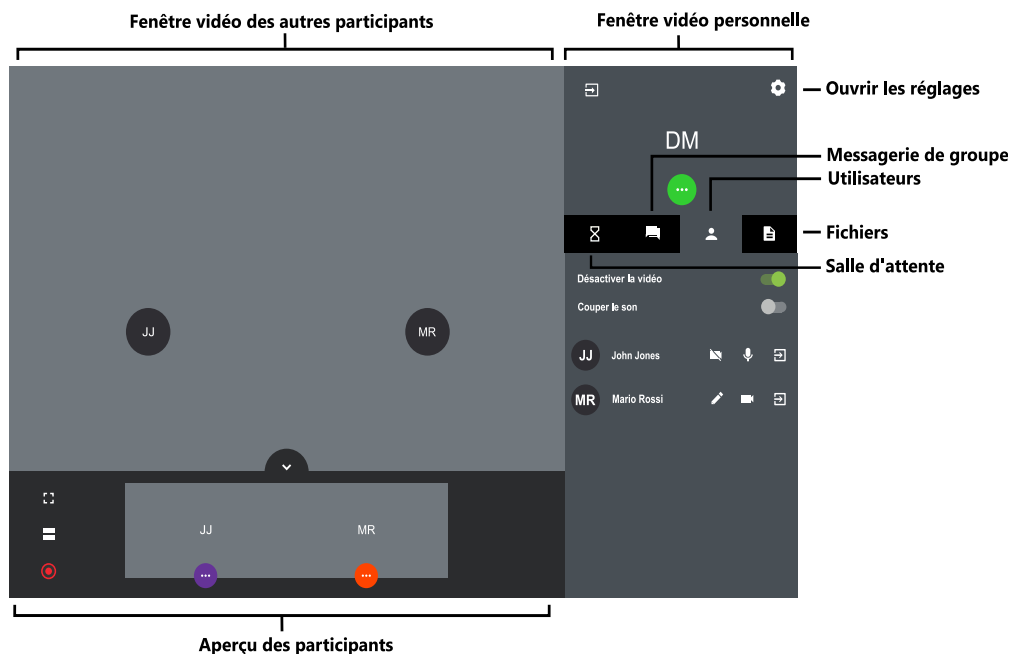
Fenêtre vidéo des autres participants

Fenêtre vidéo personnelle

Ouvrir les réglages

DM

Messagerie de groupe

Utilisateurs

Fichiers

Salle d'attente

Désactiver la vidéo

Couper le son

JJ

MR

JJ John Jones

MR Mario Rossi

JJ

MR

Aperçu des participants